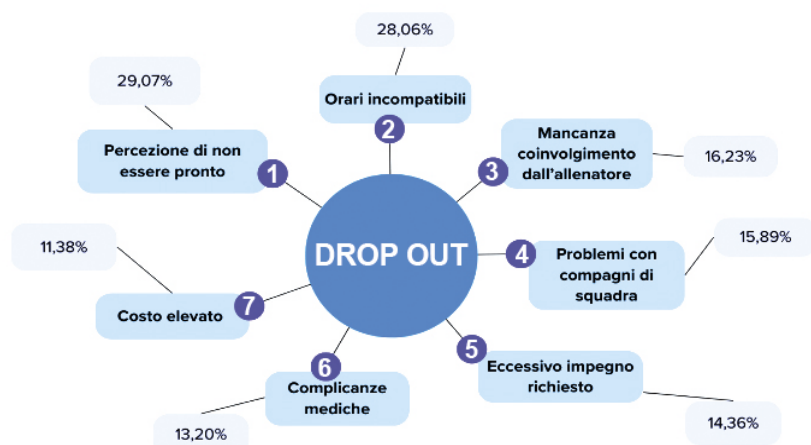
DROP OUT

1
Percezione di non essere pronto
29,07%

2
Orari incompatibili
28,06%

3
Mancanza coinvolgimento dall'allenatore
16,23%

4
Problemi con compagni di squadra
15,89%

5
Eccessivo impegno richiesto
14,36%

6
Complicanze mediche
13,20%

7
Costo elevato
11,38%